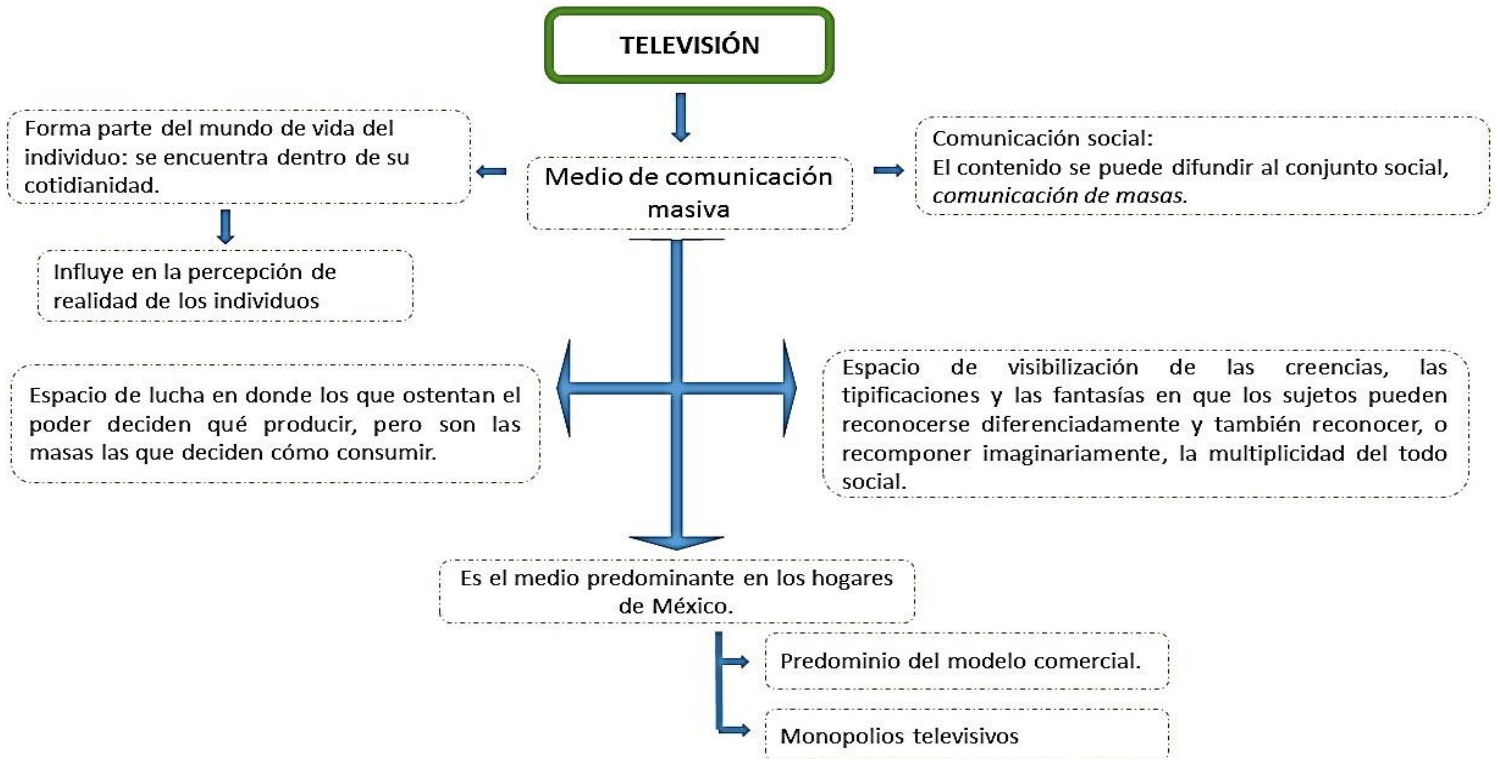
TELEVISIÓN

Forma parte del mundo de vida del individuo: se encuentra dentro de su cotidianidad.

Medio de comunicación masiva

Comunicación social:
El contenido se puede difundir al conjunto social, *comunicación de masas*.

Influye en la percepción de realidad de los individuos

Espacio de lucha en donde los que ostentan el poder deciden qué producir, pero son las masas las que deciden cómo consumir.

Espacio de visibilización de las creencias, las tipificaciones y las fantasías en que los sujetos pueden reconocerse diferenciadamente y también reconocer, o recomponer imaginariamente, la multiplicidad del todo social.

Es el medio predominante en los hogares de México.

Predominio del modelo comercial.

Monopolios televisivos